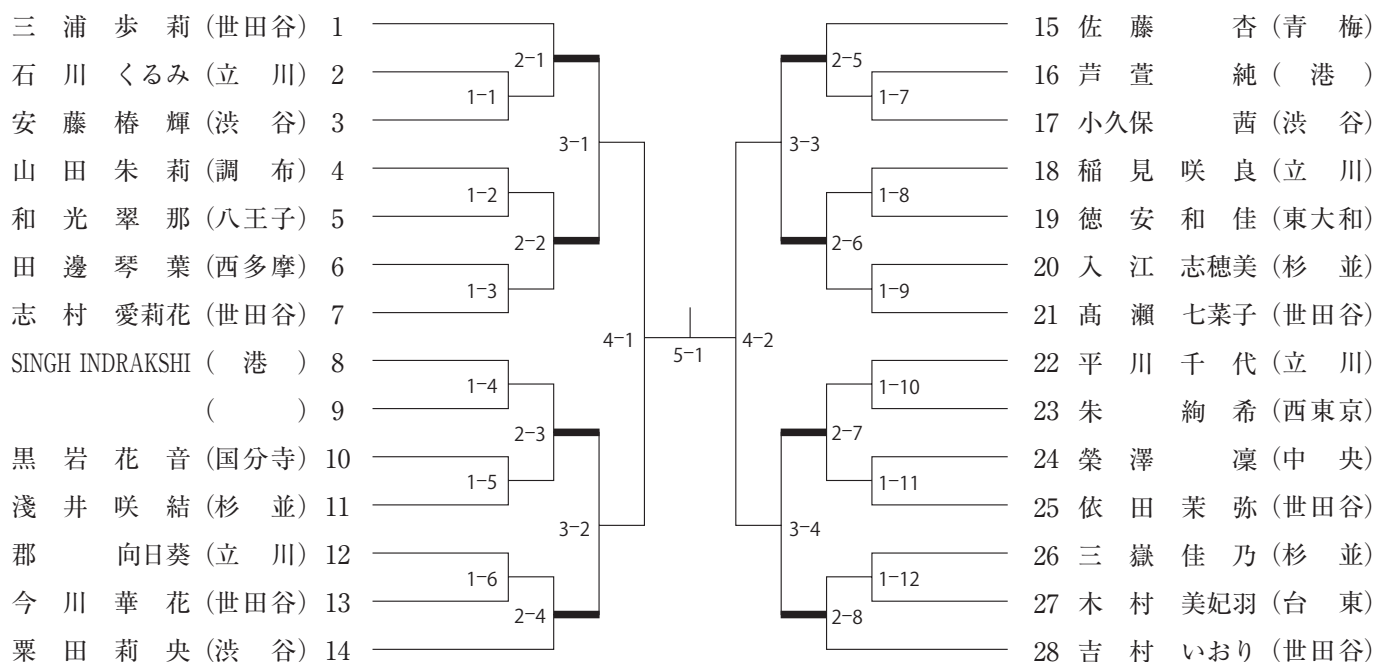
三浦歩莉（世田谷）1
石川くるみ（立川）2
安藤椿輝（渋谷）3
山田朱莉（調布）4
和光翠那（八王子）5
田邊琴葉（西多摩）6
志村愛莉花（世田谷）7
SINGH INDRAKSHI（港）8
（ ）9
黒岩花音（国分寺）10
淺井咲結（杉並）11
郡 向日葵（立川）12
今川華花（世田谷）13
粟田莉央（渋谷）14

2−1
1−1
3−1
1−2
2−2
1−3
4−1
1−4
2−3
1−5
3−2
1−6
2−4

5−1

2−5
1−7
3−3
1−8
2−6
1−9
4−2
1−10
2−7
1−11
3−4
1−12
2−8

15 佐藤 杏（青梅）
16 芦萱 純（港）
17 小久保 茜（渋谷）
18 稲見咲良（立川）
19 徳安和佳（東大和）
20 入江志穂美（杉並）
21 髙瀬七菜子（世田谷）
22 平川千代（立川）
23 朱 絢希（西東京）
24 榮澤 凜（中央）
25 依田茉弥（世田谷）
26 三嶽佳乃（杉並）
27 木村美妃羽（台東）
28 吉村いおり（世田谷）